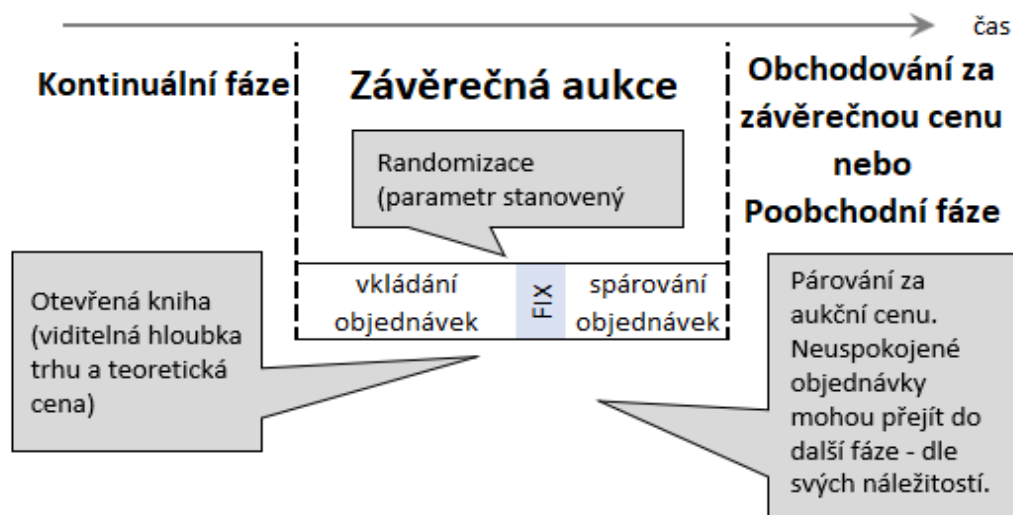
čas

Kontinuální fáze

Závěrečná aukce

Obchodování za závěrečnou cenu nebo Poobchodní fáze

Randomizace (parametr stanovený

Otevřená kniha (viditelná hloubka trhu a teoretická cena)

vkládání objednávek

FIX

spárování objednávek

Párování za aukční cenu. Neuspokojené objednávky mohou přejít do další fáze - dle svých náležitostí.